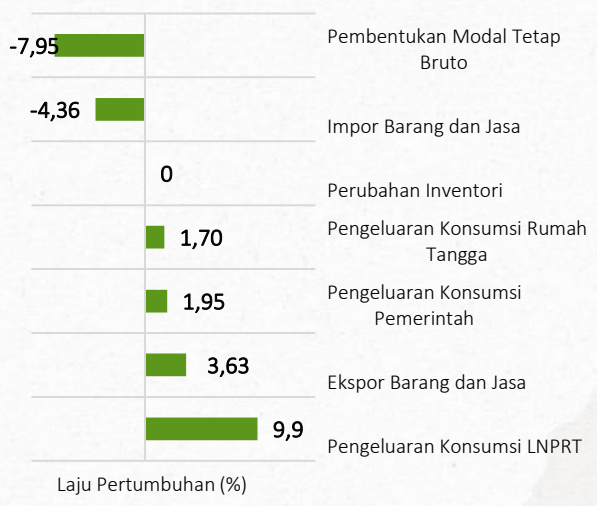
-7,95 Pembentukan Modal Tetap Bruto

-4,36 Impor Barang dan Jasa

0 Perubahan Inventori

1,70 Pengeluaran Konsumsi Rumah Tangga

1,95 Pengeluaran Konsumsi Pemerintah

3,63 Ekspor Barang dan Jasa

9,9 Pengeluaran Konsumsi LNPRT

Laju Pertumbuhan (%)